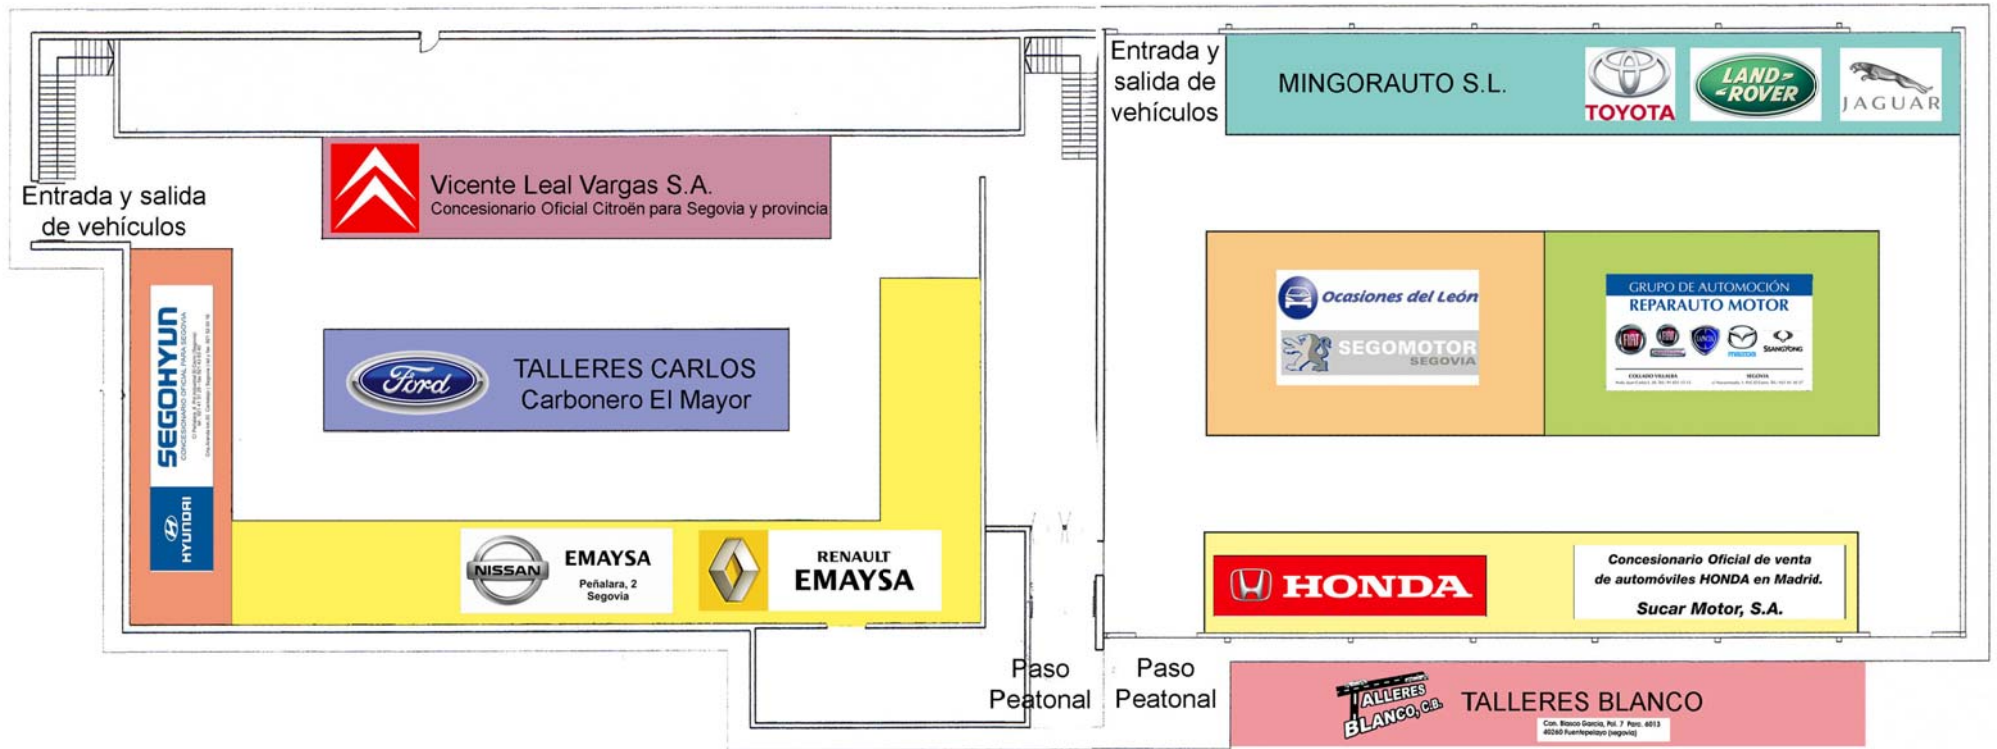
Entrada y salida de vehículos

Vicente Leal Vargas S.A.
Concesionario Oficial Citroën para Segovia y provincia

SEGOHYUN
CONCESIONARIO OFICIAL PARA SEGOVIA
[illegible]
HYUNDAI

Ford
TALLERES CARLOS
Carbonero El Mayor

NISSAN
EMAYSA
Peñalara, 2
Segovia

RENAULT
EMAYSA

Paso
Peatonal

Entrada y salida de vehículos

MINGORAUTO S.L.
TOYOTA
LAND ROVER
JAGUAR

Ocasiones del León
SEGOMOTOR
SEGOVIA

GRUPO DE AUTOMOCIÓN
REPARAUTO MOTOR
SSANGYONG
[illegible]

HONDA
Concesionario Oficial de venta de automóviles HONDA en Madrid.
Sucar Motor, S.A.

Paso
Peatonal

TALLERES BLANCO, C.B.
TALLERES BLANCO
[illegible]